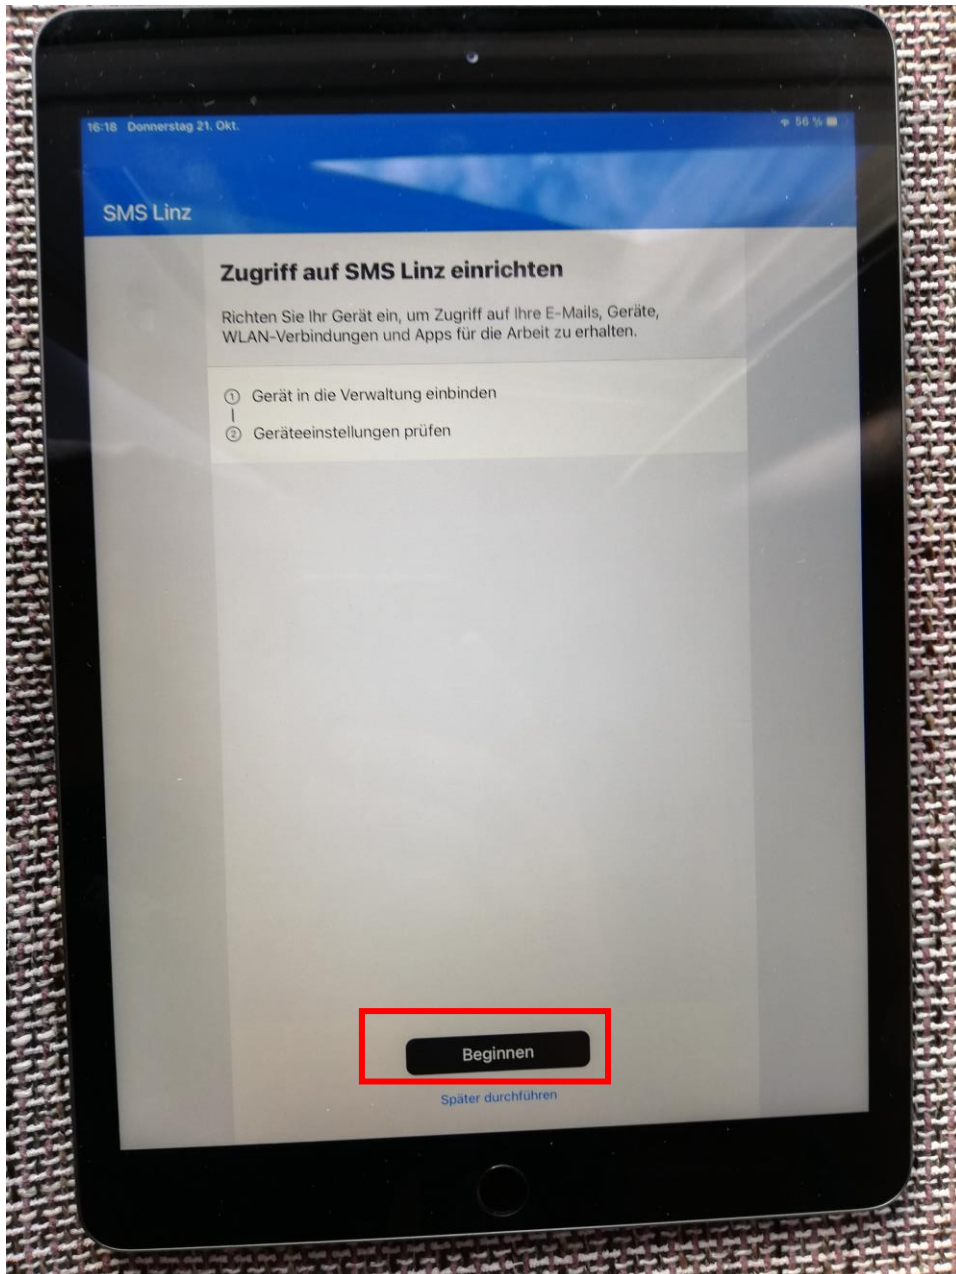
16:18 Donnerstag 21. Okt.

56 %

SMS Linz

Zugriff auf SMS Linz einrichten

Richten Sie Ihr Gerät ein, um Zugriff auf Ihre E-Mails, Geräte, WLAN-Verbindungen und Apps für die Arbeit zu erhalten.

1 Gerät in die Verwaltung einbinden

2 Geräteeinstellungen prüfen

Beginnen

Später durchführen